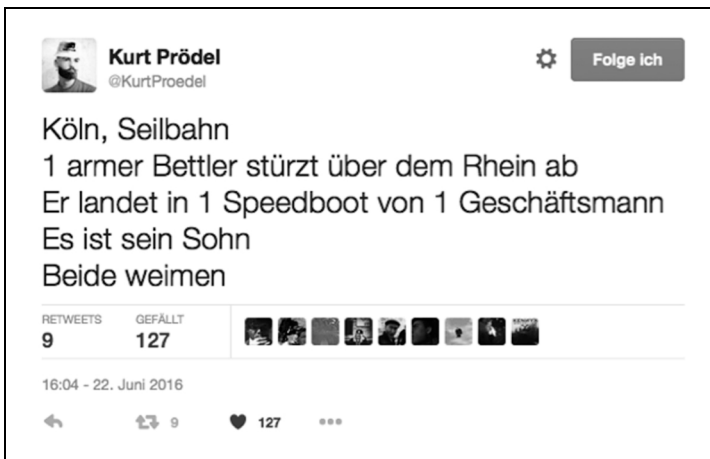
Kurt Prödel
@KurtProedel

Folge ich

Köln, Seilbahn
1 armer Bettler stürzt über dem Rhein ab
Er landet in 1 Speedboot von 1 Geschäftsmann
Es ist sein Sohn
Beide weimen

RETWEETS
9

GEFÄLLT
127

16:04 - 22. Juni 2016

9

127